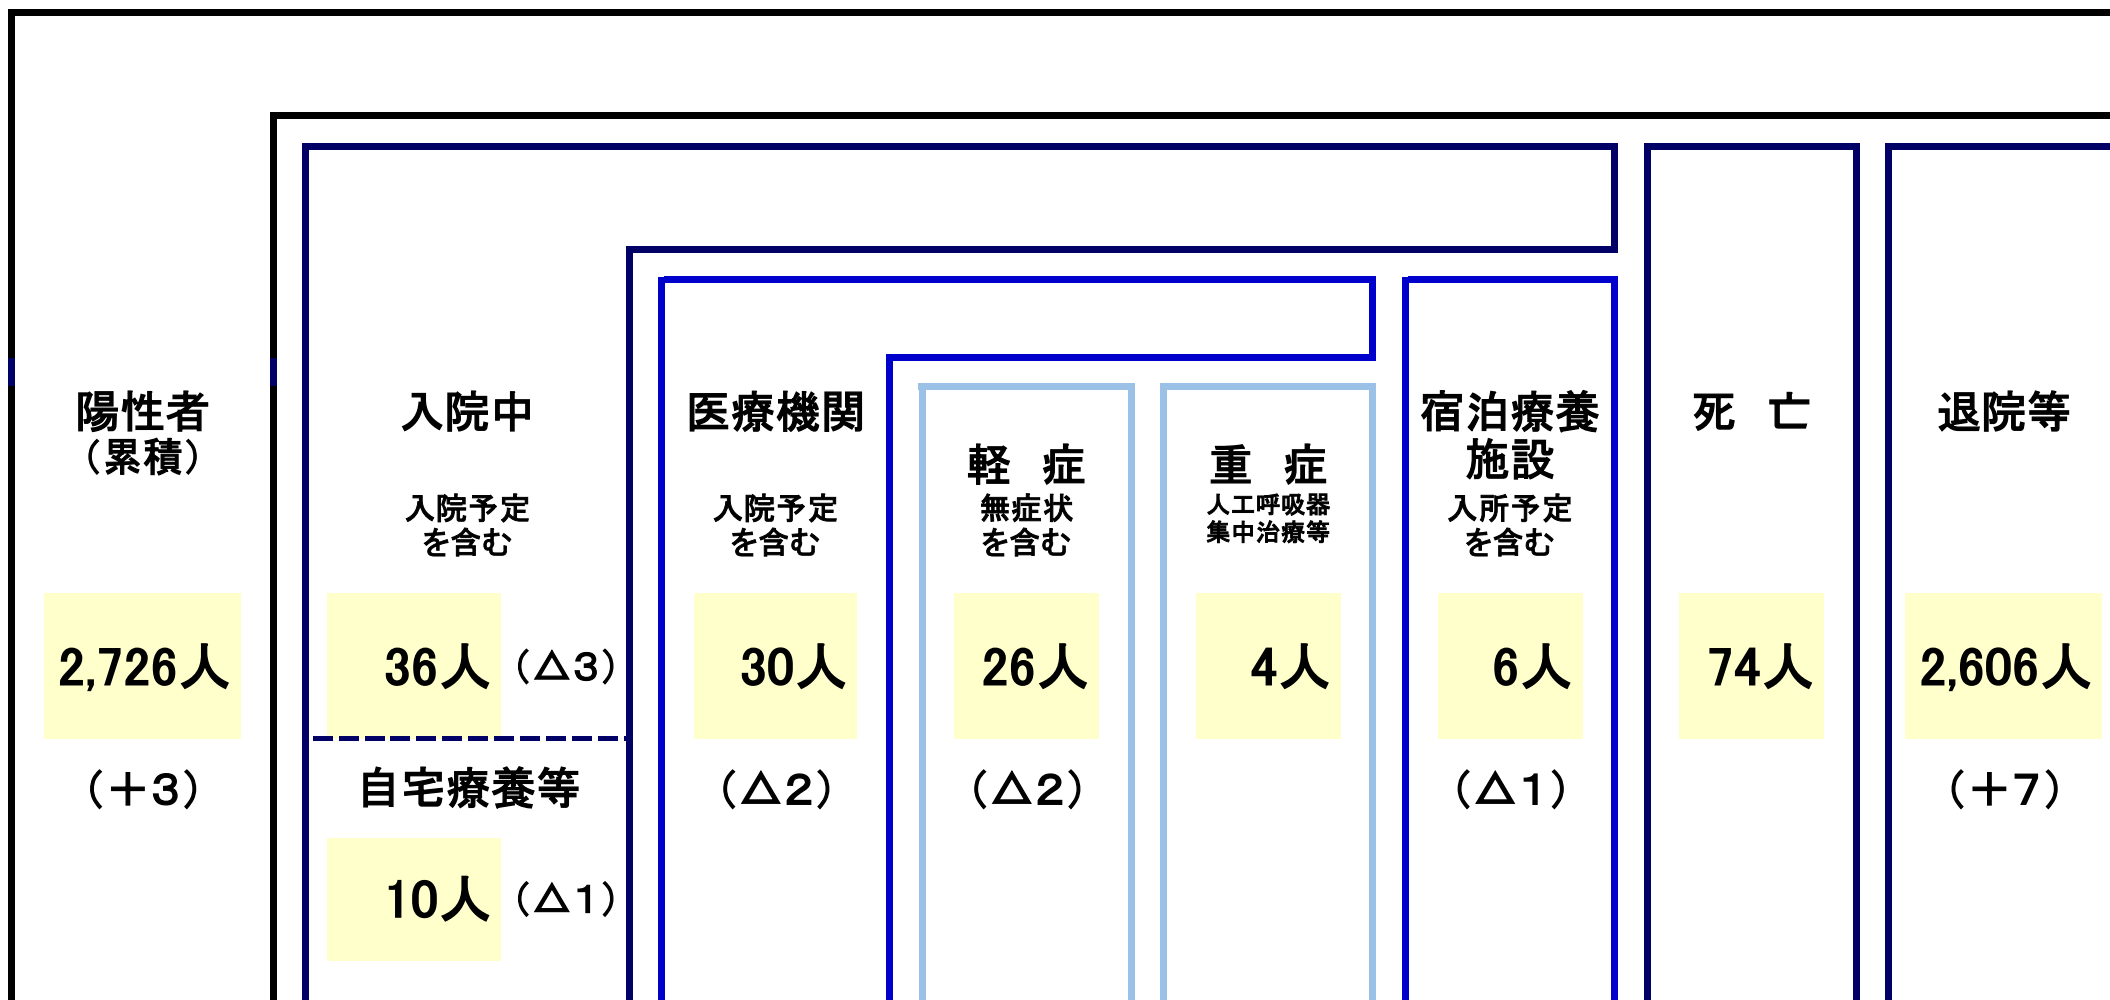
陽性者
（累積）

2,726人

（＋3）

入院中

入院予定
を含む

36人 （△3）

自宅療養等

10人 （△1）

医療機関

入院予定
を含む

30人

（△2）

軽　症
無症状
を含む

26人

（△2）

重　症
人工呼吸器
集中治療等

4人

宿泊療養
施設
入所予定
を含む

6人

（△1）

死　亡

74人

退院等

2,606人

（＋7）